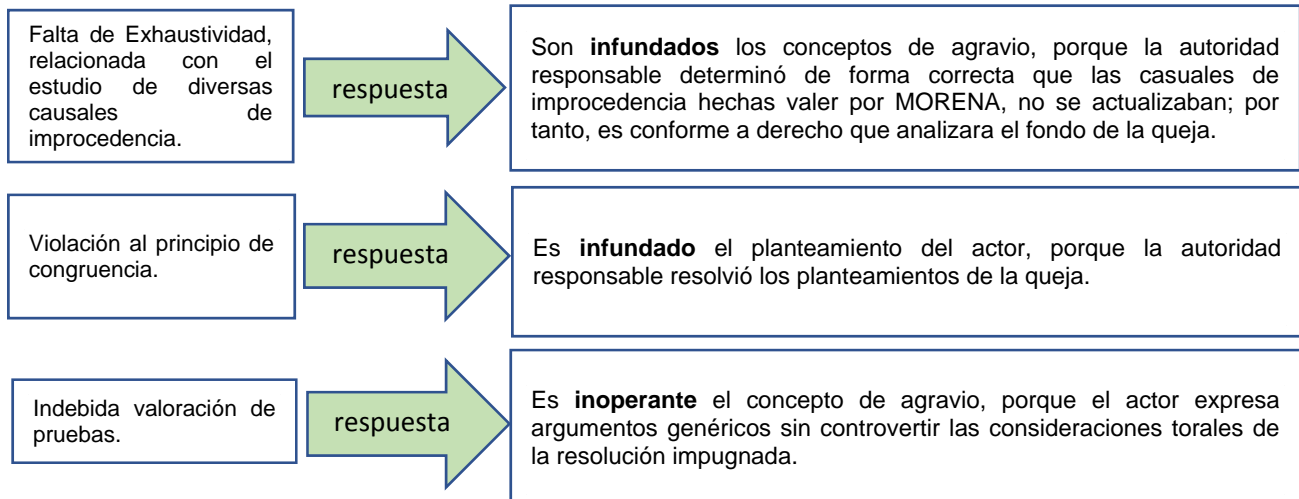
Falta de Exhaustividad, relacionada con el estudio de diversas causales de improcedencia.

respuesta

Son **infundados** los conceptos de agravio, porque la autoridad responsable determinó de forma correcta que las casuales de improcedencia hechas valer por MORENA, no se actualizaban; por tanto, es conforme a derecho que analizara el fondo de la queja.

Violación al principio de congruencia.

respuesta

Es **infundado** el planteamiento del actor, porque la autoridad responsable resolvió los planteamientos de la queja.

Indebida valoración de pruebas.

respuesta

Es **inoperante** el concepto de agravio, porque el actor expresa argumentos genéricos sin controvertir las consideraciones torales de la resolución impugnada.